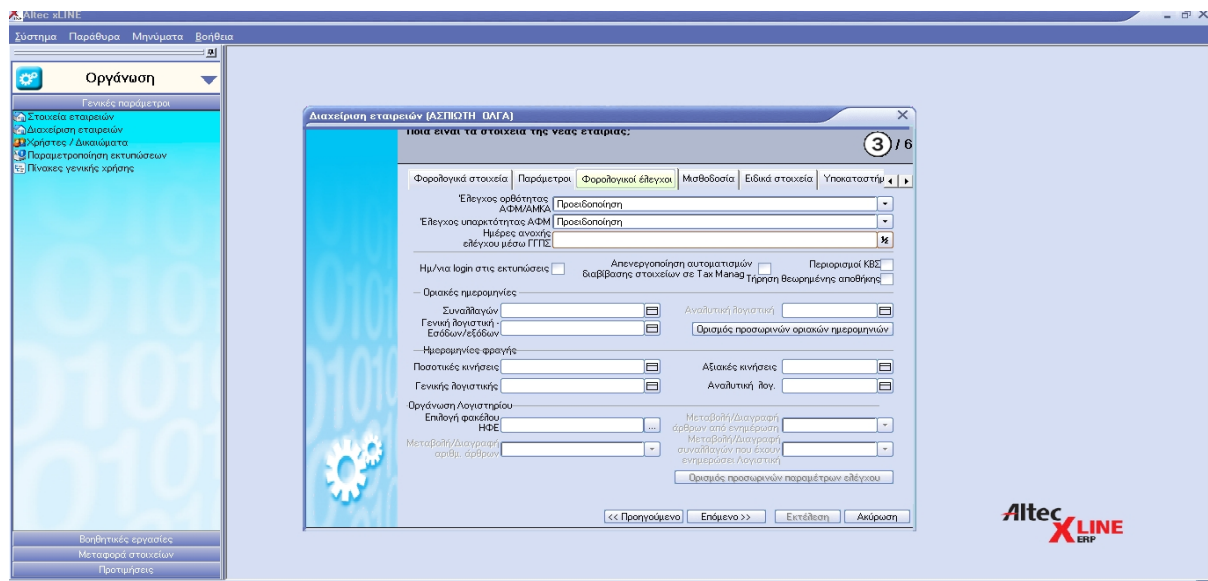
Altec xLINE

Σύστημα Παράθυρα Μηνύματα Βοήθεια

Οργάνωση

Γενικές παράμετροι

Στοιχεία εταιρειών
Διαχείριση εταιρειών
Χρήστες / Δικαιώματα
Παραμετροποίηση εκτυπώσεων
Πίνακες γενικής χρήσης

Βοηθητικές εργασίες
Μεταφορά στοιχείων
Προτιμήσεις

Διαχείριση εταιρειών (ΑΣΠΙΩΤΗ ΟΛΓΑ)

Ποια είναι τα στοιχεία της νέας εταιρίας;

3 / 6

Φορολογικά στοιχεία | Παράμετροι | Φορολογικοί έλεγχοι | Μισθοδοσία | Ειδικά στοιχεία | Υποκαταστήμ

Έλεγχος ορθότητας ΑΦΜ/ΑΜΚΑ Προειδοποίηση
Έλεγχος υπαρκτότητας ΑΦΜ Προειδοποίηση
Ημέρες ανοχής ελέγχου μέσω ΓΓΠΣ

Ημ/νια login στις εκτυπώσεις
Απενεργοποίηση αυτοματισμών διαβίβασης στοιχείων σε Tax Manag
Περιορισμοί ΚΒΣ
Τήρηση θεωρημένης αποθήκης

Οριακές ημερομηνίες
Συναλλαγών
Αναλυτική λογιστική
Γενική λογιστική - Εσόδων/εξόδων
Ορισμός προσωρινών οριακών ημερομηνιών

Ημερομηνίες φραγής
Ποσοτικές κινήσεις
Αξιακές κινήσεις
Γενικής λογιστικής
Αναλυτική λογ.

Οργάνωση Λογιστηρίου
Επιλογή φακέλου ΗΦΕ
Μεταβολή/Διαγραφή άρθρων από ενημέρωση
Μεταβολή/Διαγραφή αριθμ. άρθρων
Μεταβολή/Διαγραφή συναλλαγών που έχουν ενημερώσει Λογιστική
Ορισμός προσωρινών παραμέτρων ελέγχου

<< Προηγούμενο | Επόμενο >> | Εκτέλεση | Ακύρωση

Altec XLINE ERP